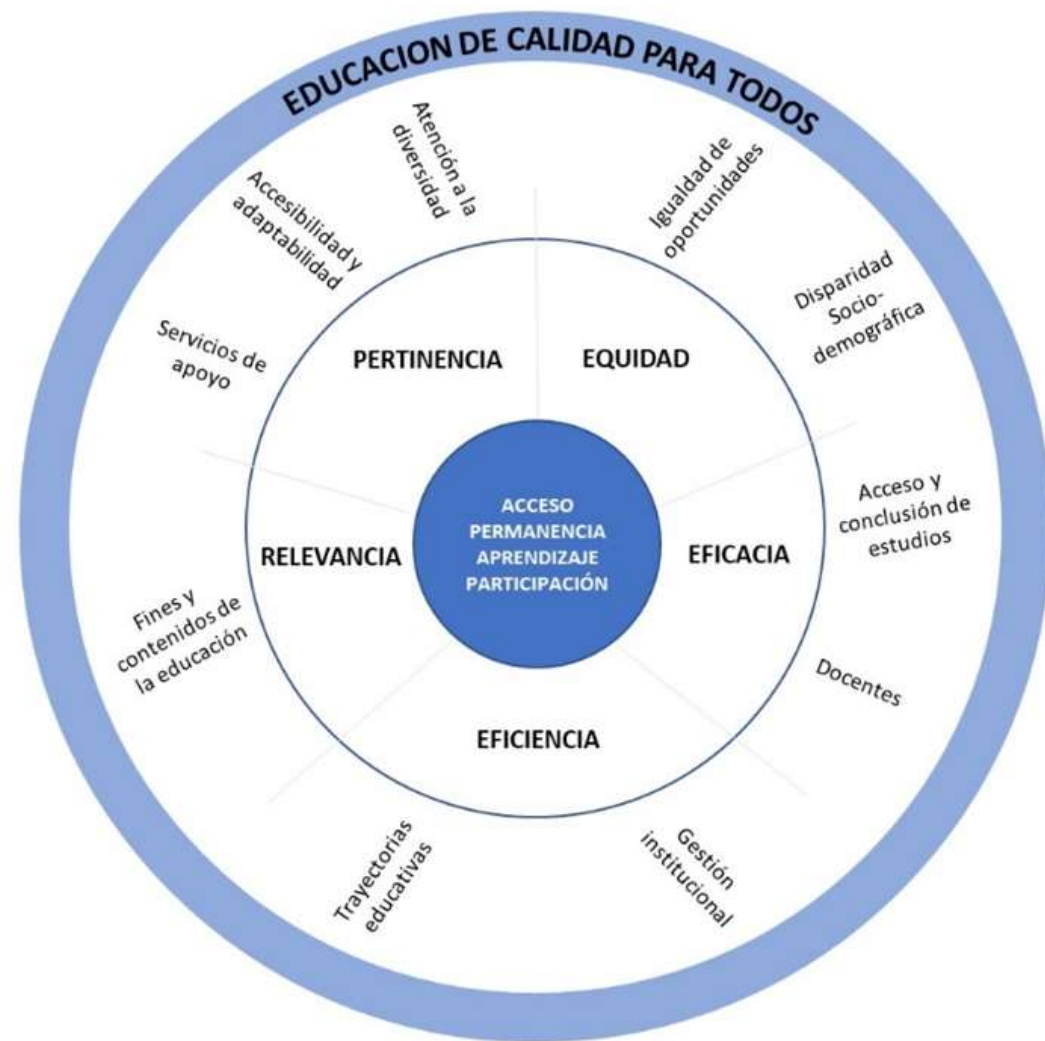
EDUCACION DE CALIDAD PARA TODOS

Atención a la diversidad

Accesibilidad y adaptabilidad

Servicios de apoyo

Igualdad de oportunidades

Disparidad Socio-demográfica

PERTINENCIA

EQUIDAD

ACCESO
PERMANENCIA
APRENDIZAJE
PARTICIPACIÓN

RELEVANCIA

EFICACIA

Acceso y conclusión de estudios

Fines y contenidos de la educación

Docentes

EFICIENCIA

Trayectorias educativas

Gestión institucional